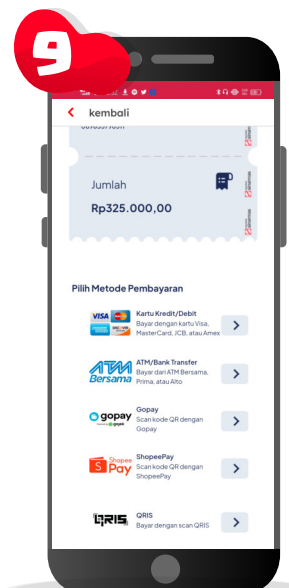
9

kembali

Jumlah

Rp325.000,00

Pilih Metode Pembayaran

VISA

Kartu Kredit/Debit
Bayar dengan kartu Visa, MasterCard, JCB, atau Amex

ATM Bersama

ATM/Bank Transfer
Bayar dari ATM Bersama, Prima, atau Alto

gopay

Gopay
Scan kode QR dengan Gopay

Shopee Pay

ShopeePay
Scan kode QR dengan ShopeePay

QRIS

QRIS
Bayar dengan scan QRIS